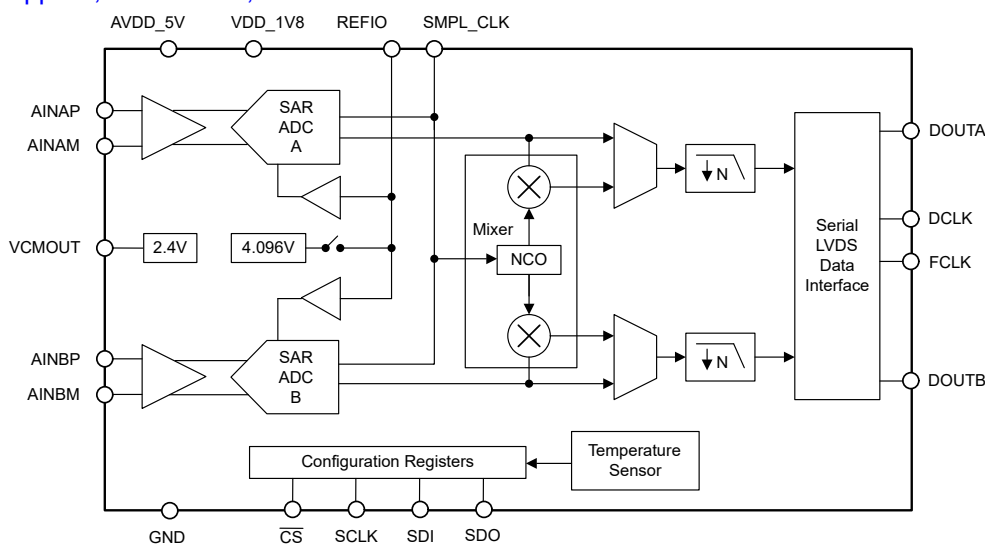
AVDD_5V VDD_1V8 REFIO SMPL_CLK

AINAP
AINAM

SAR ADC A

VCMOUT
2.4V
4.096V

Mixer
NCO

AINBP
AINBM

SAR ADC B

N

N

Serial LVDS Data Interface

DOUTA
DCLK
FCLK
DOUTB

Configuration Registers

Temperature Sensor

GND $\overline{CS}$ SCLK SDI SDO